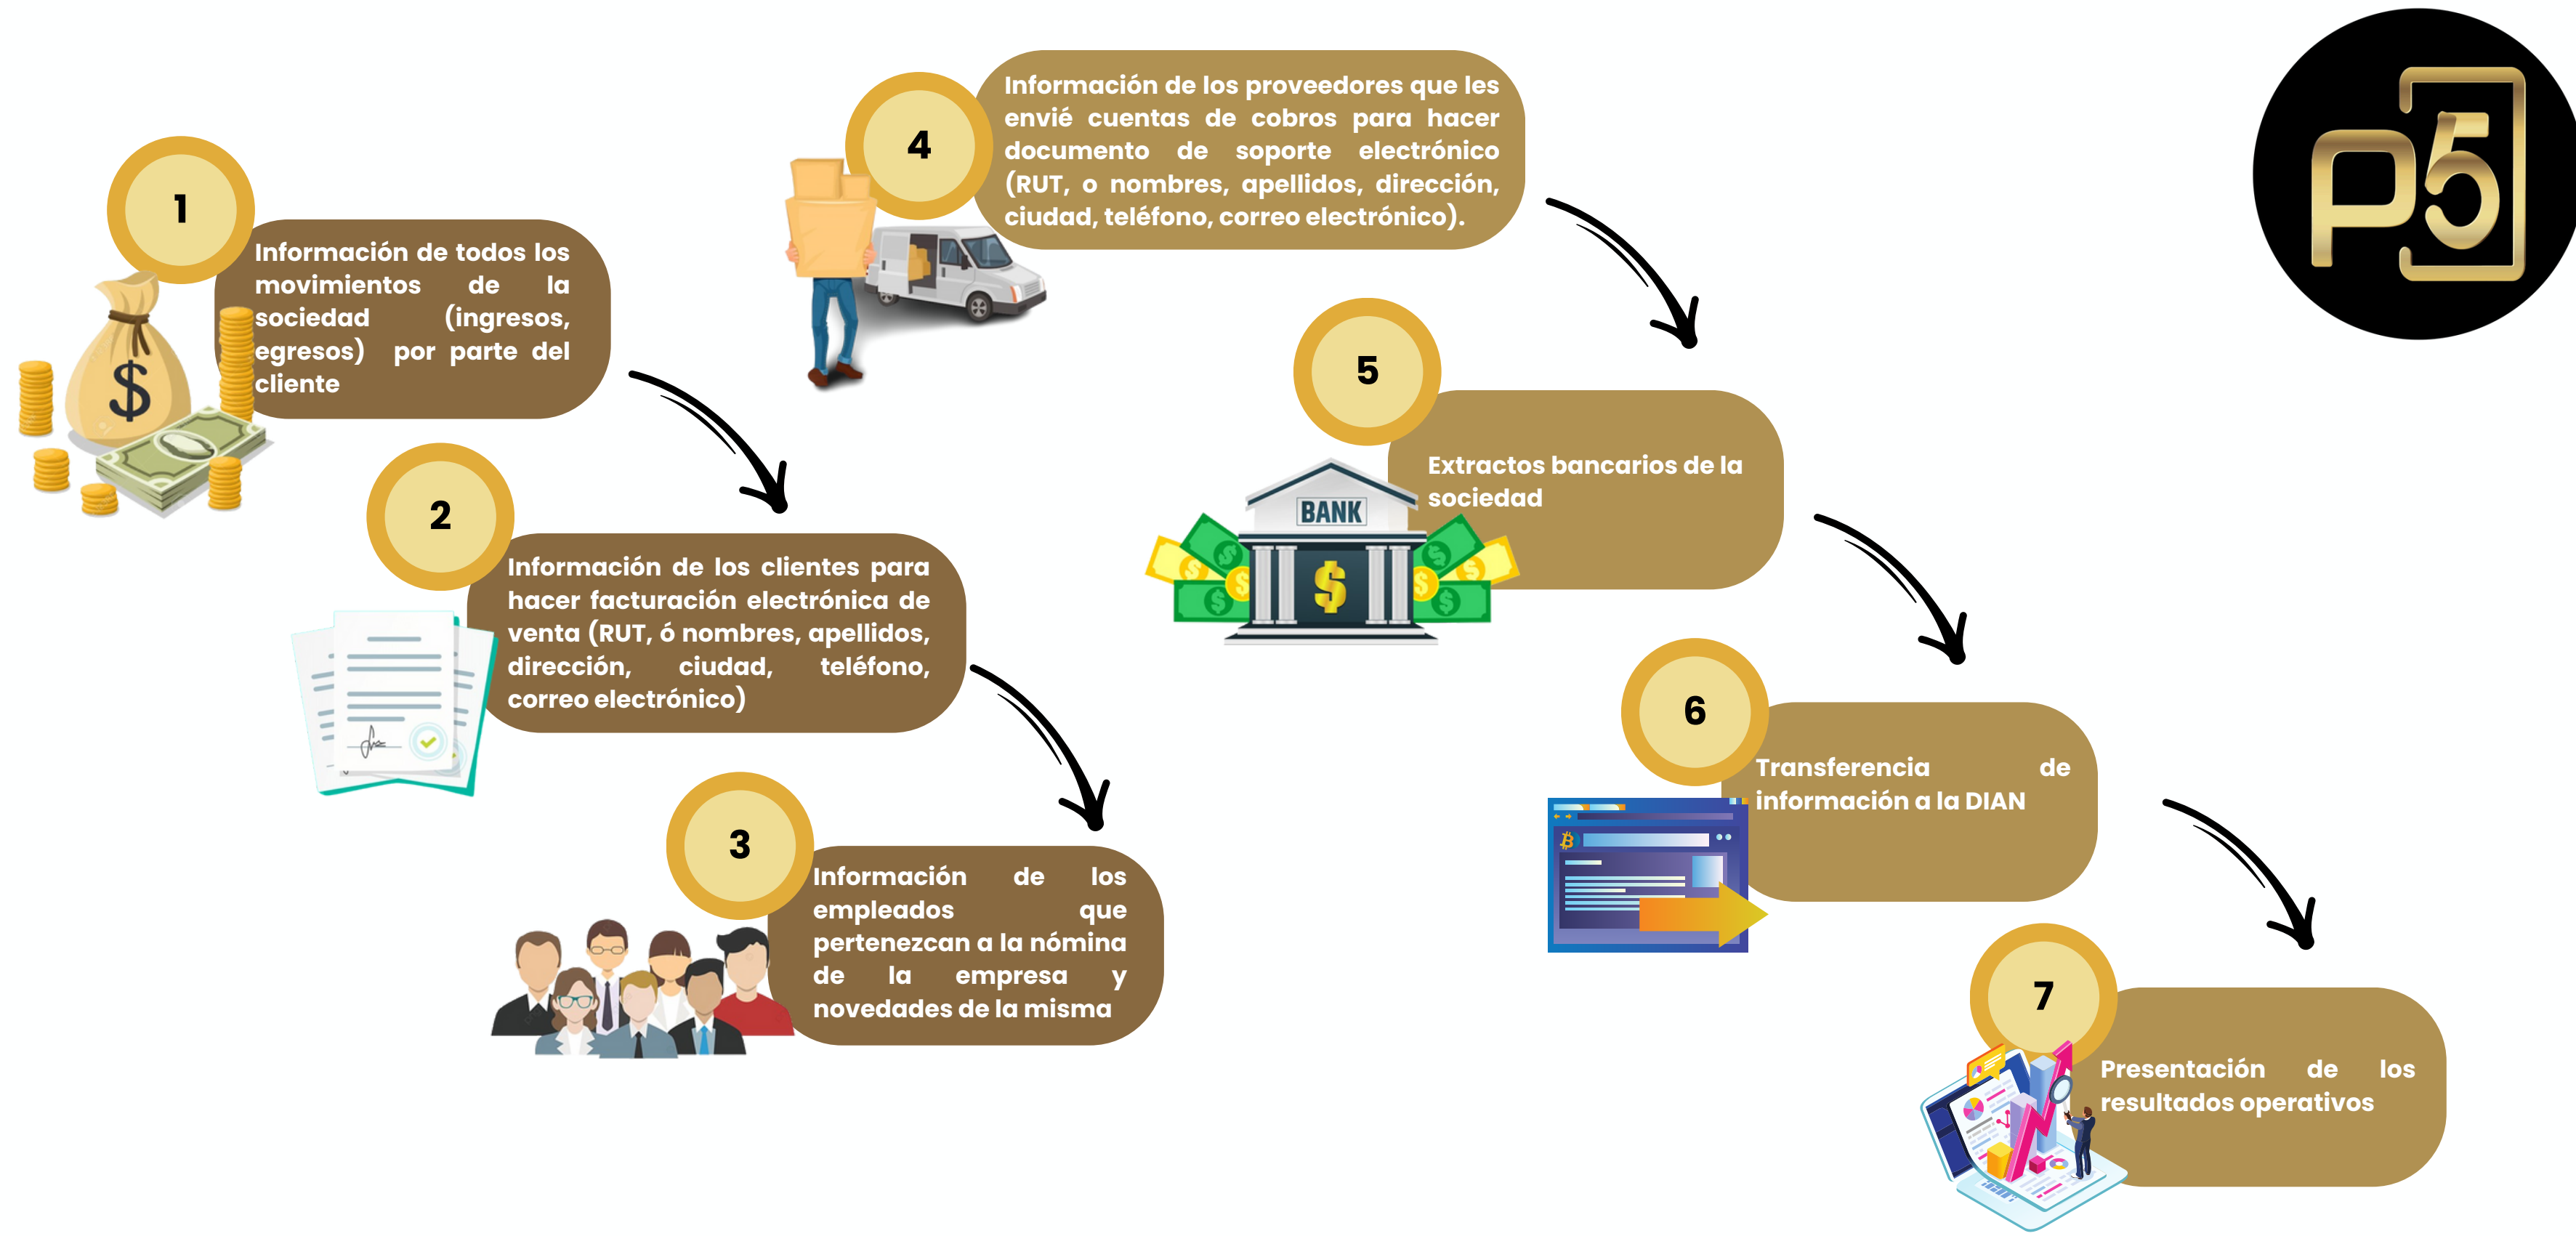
P5

1

Información de todos los movimientos de la sociedad (ingresos, egresos) por parte del cliente

2

Información de los clientes para hacer facturación electrónica de venta (RUT, ó nombres, apellidos, dirección, ciudad, teléfono, correo electrónico)

3

Información de los empleados que pertenezcan a la nómina de la empresa y novedades de la misma

4

Información de los proveedores que les envié cuentas de cobros para hacer documento de soporte electrónico (RUT, o nombres, apellidos, dirección, ciudad, teléfono, correo electrónico).

5

BANK

Extractos bancarios de la sociedad

6

Transferencia de información a la DIAN

7

Presentación de los resultados operativos